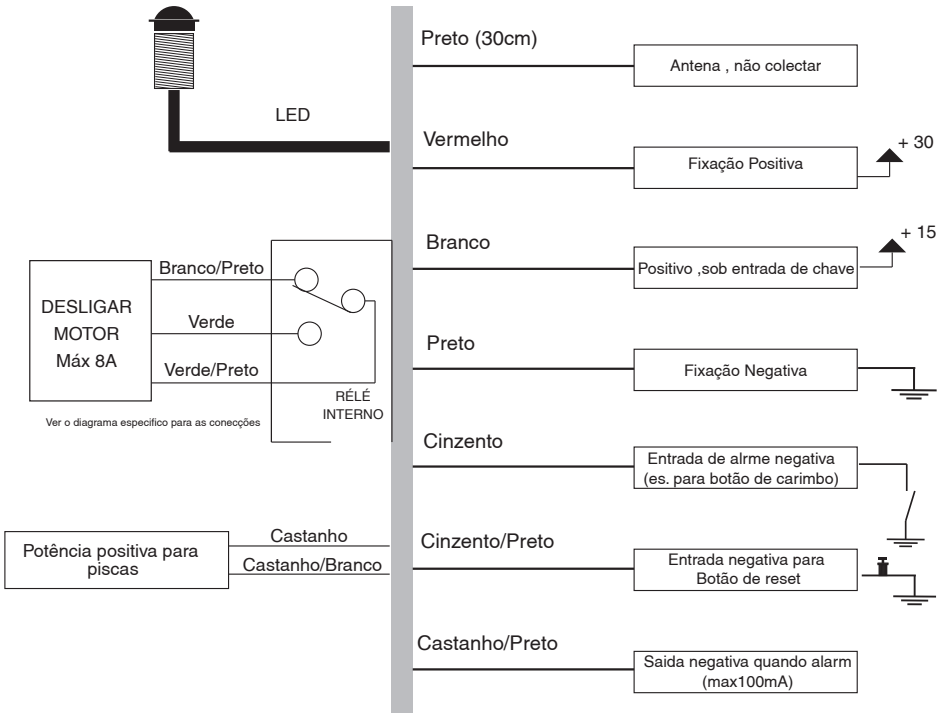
LED

Preto (30cm)
Antena , não colectar

Vermelho
Fixação Positiva
+ 30

Branco
Positivo ,sob entrada de chave
+ 15

DESLIGAR MOTOR Máx 8A
Branco/Preto
Verde
Verde/Preto
RÉLÉ INTERNO
Ver o diagrama especifico para as conecções

Preto
Fixação Negativa

Cinzento
Entrada de alrme negativa (es. para botão de carimbo)

Potência positiva para piscas
Castanho
Castanho/Branco

Cinzento/Preto
Entrada negativa para Botão de reset

Castanho/Preto
Saida negativa quando alarm (max100mA)